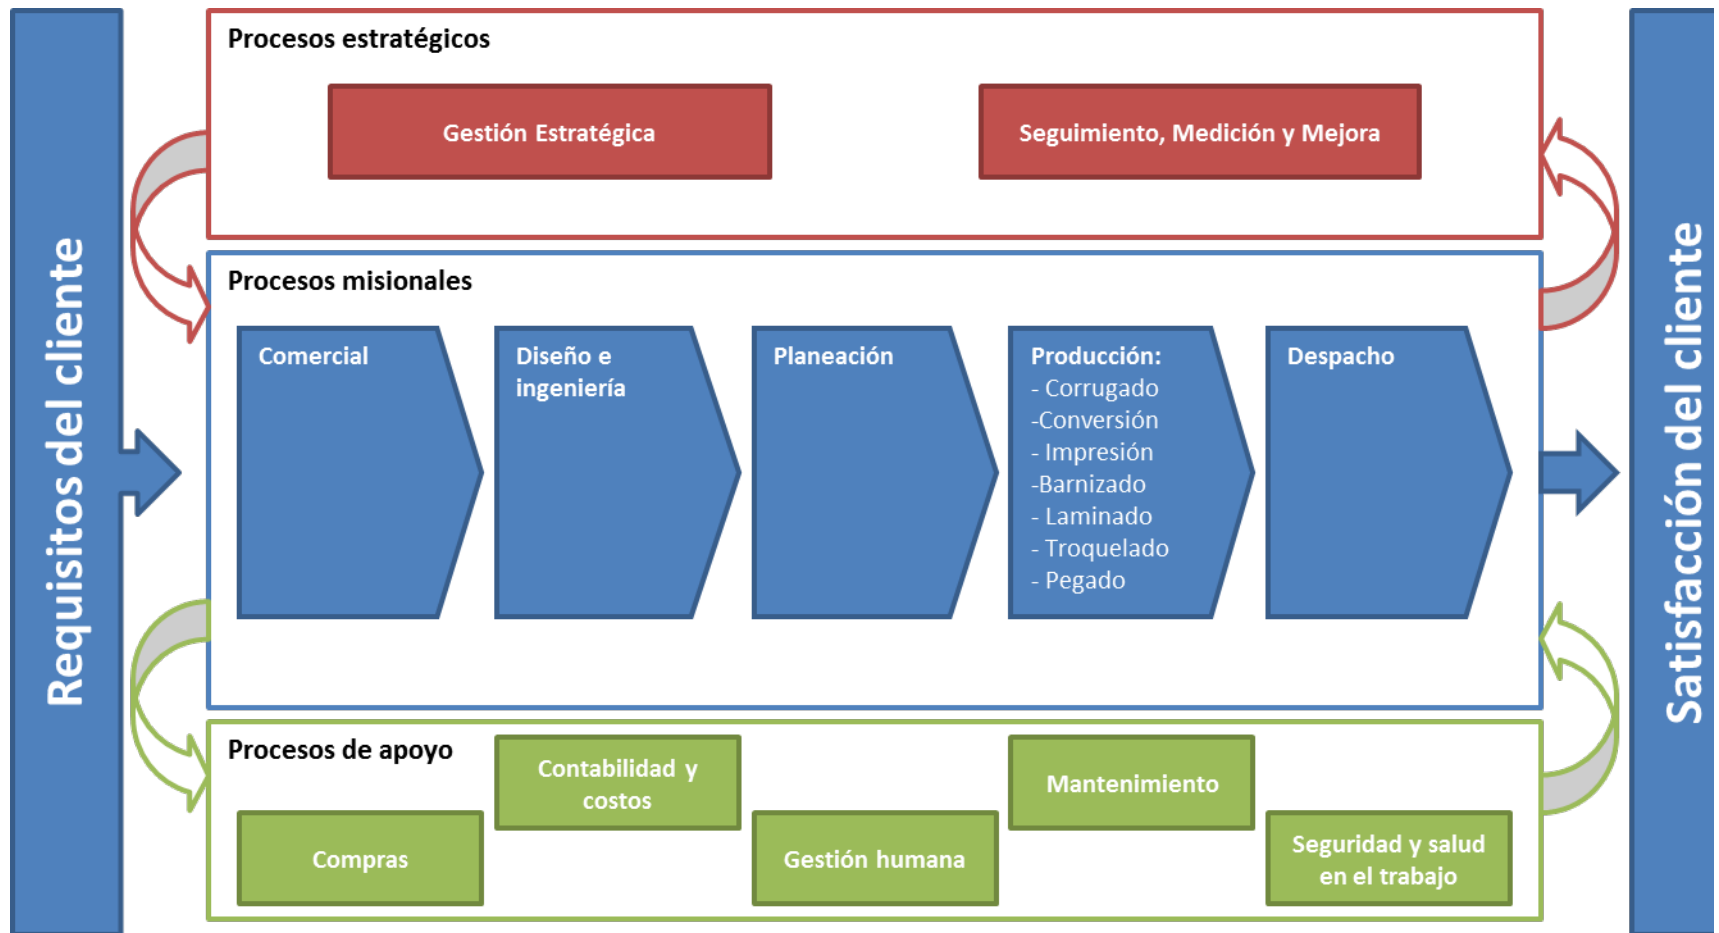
Requisitos del cliente

Procesos estratégicos

Gestión Estratégica

Seguimiento, Medición y Mejora

Procesos misionales

Comercial

Diseño e ingeniería

Planeación

Producción:
- Corrugado
-Conversión
- Impresión
-Barnizado
- Laminado
- Troquelado
- Pegado

Despacho

Procesos de apoyo

Contabilidad y costos

Mantenimiento

Compras

Gestión humana

Seguridad y salud en el trabajo

Satisfacción del cliente